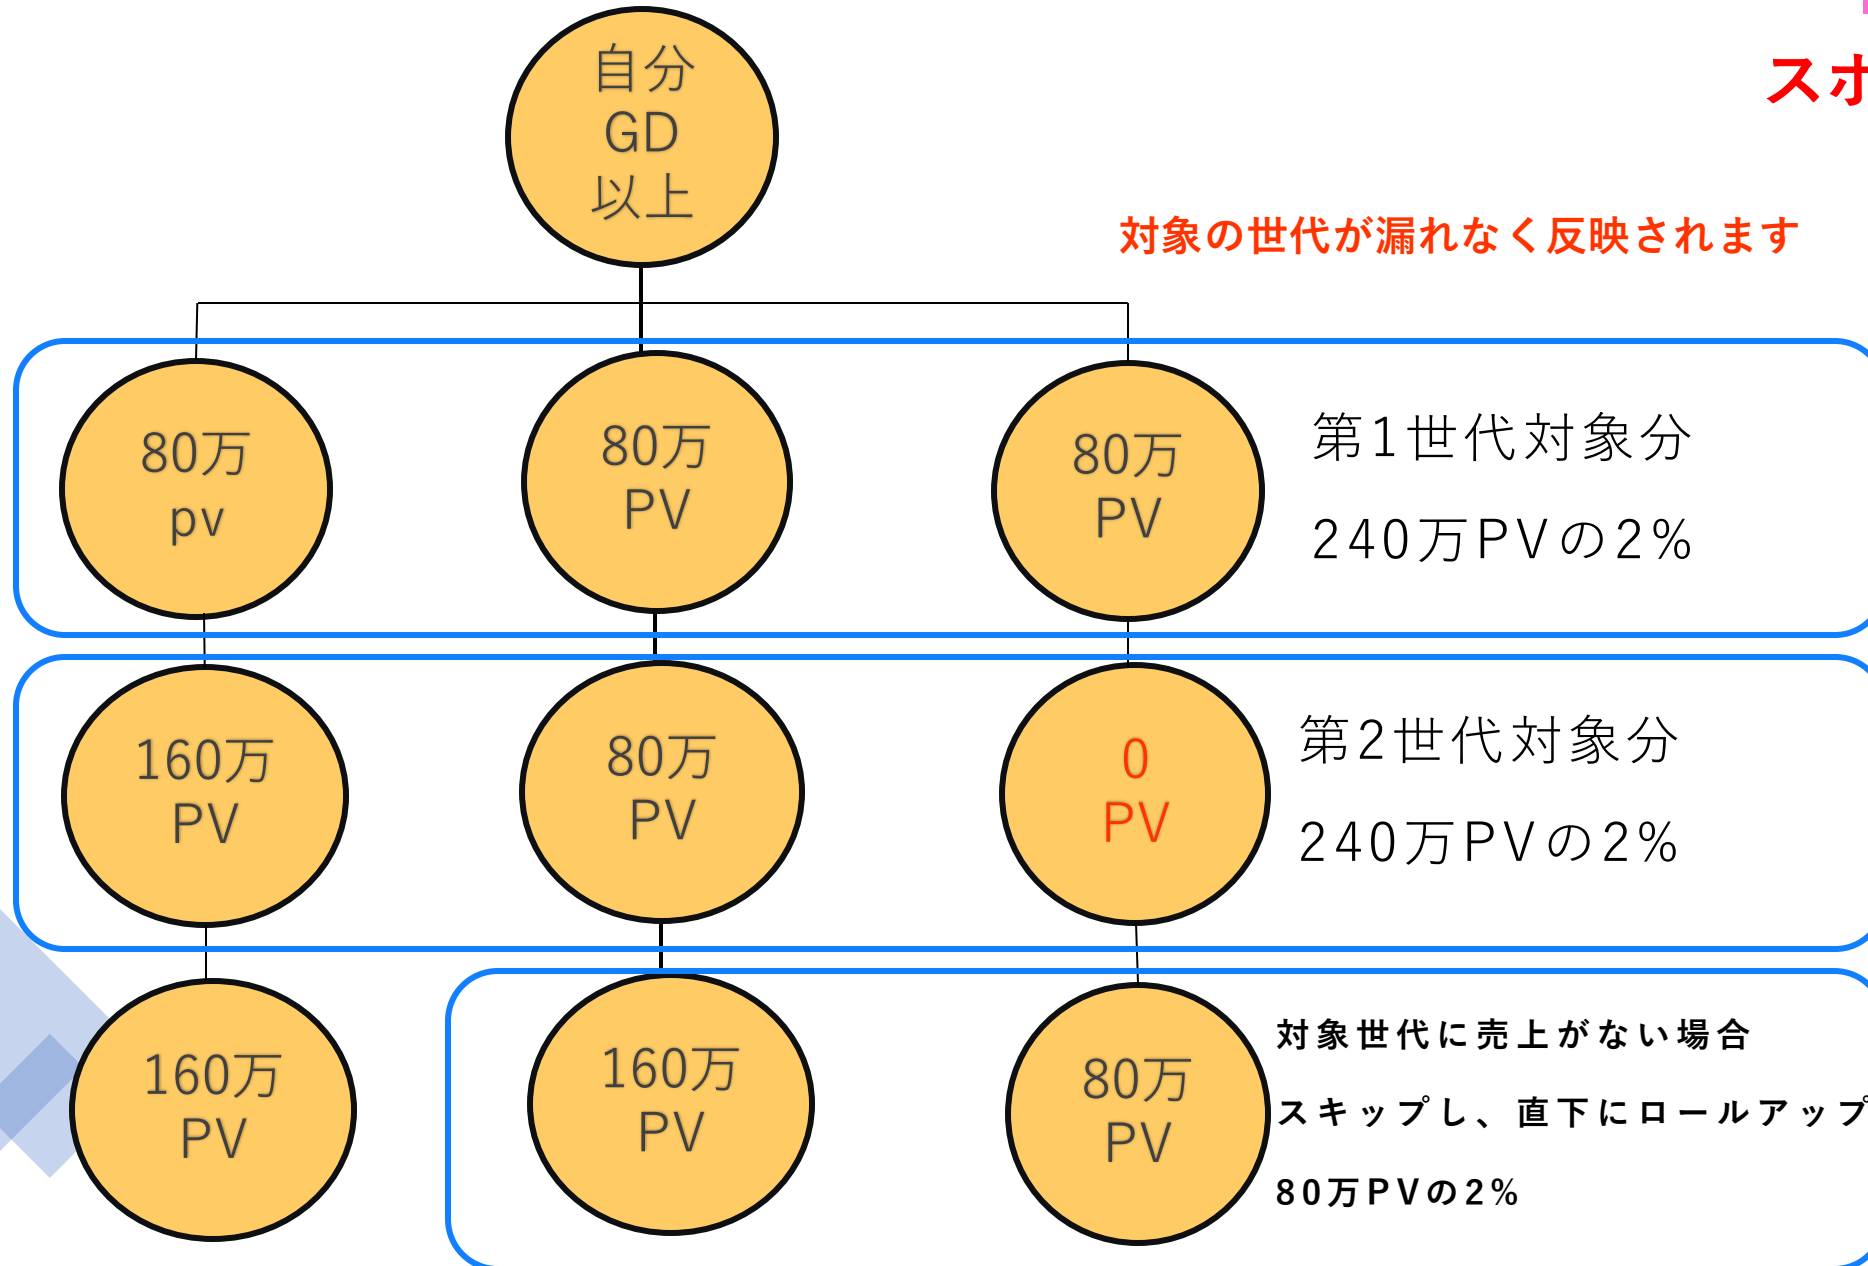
スポ

自分
GD
以上

対象の世代が漏れなく反映されます

80万
pv

80万
PV

80万
PV

第1世代対象分

240万PVの2%

160万
PV

80万
PV

0
PV

第2世代対象分

240万PVの2%

160万
PV

160万
PV

80万
PV

対象世代に売上がない場合

スキップし、直下にロールアップ

80万PVの2%